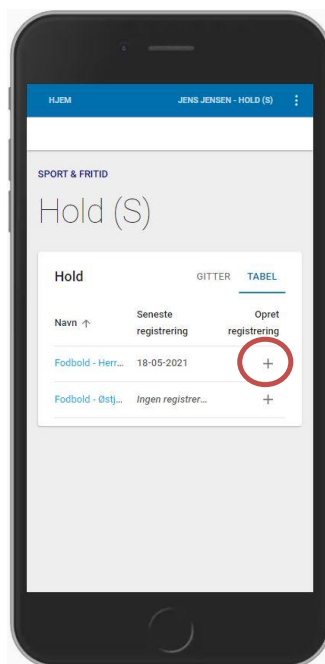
HJEM

JENS JENSEN - HOLD (S)

SPORT & FRITID

Hold (S)

Hold

GITTER TABEL

| Navn ↑ | Seneste registrering | Opret registrering |
|---|---|---|
| Fodbold - Herr... | 18-05-2021 | + |
| Fodbold - Østj... | Ingen registrer... | + |